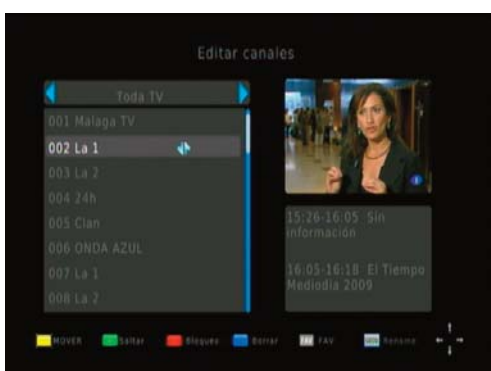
Editar canales

Toda TV

001 Malaga TV
002 La 1
003 La 2
004 24h
005 Clan
006 ONDA AZUL
007 La 1
008 La 2

15:26-16:05 Sin información

16:05-16:18 El Tiempo Mediodia 2009

MOVER Saltar Bloqueo Borrar FAV Renombr